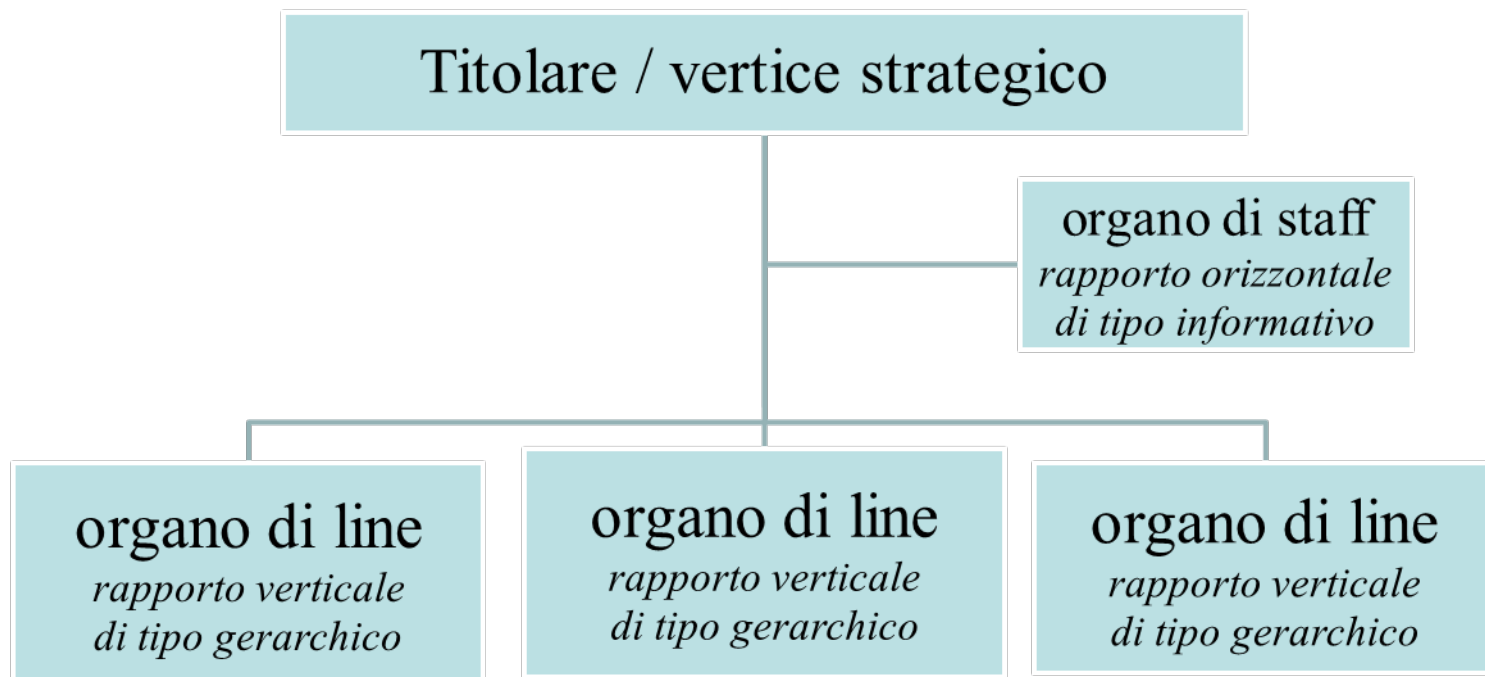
Titolare / vertice strategico

organo di staff
*rapporto orizzontale di tipo informativo*

organo di line
*rapporto verticale di tipo gerarchico*

organo di line
*rapporto verticale di tipo gerarchico*

organo di line
*rapporto verticale di tipo gerarchico*